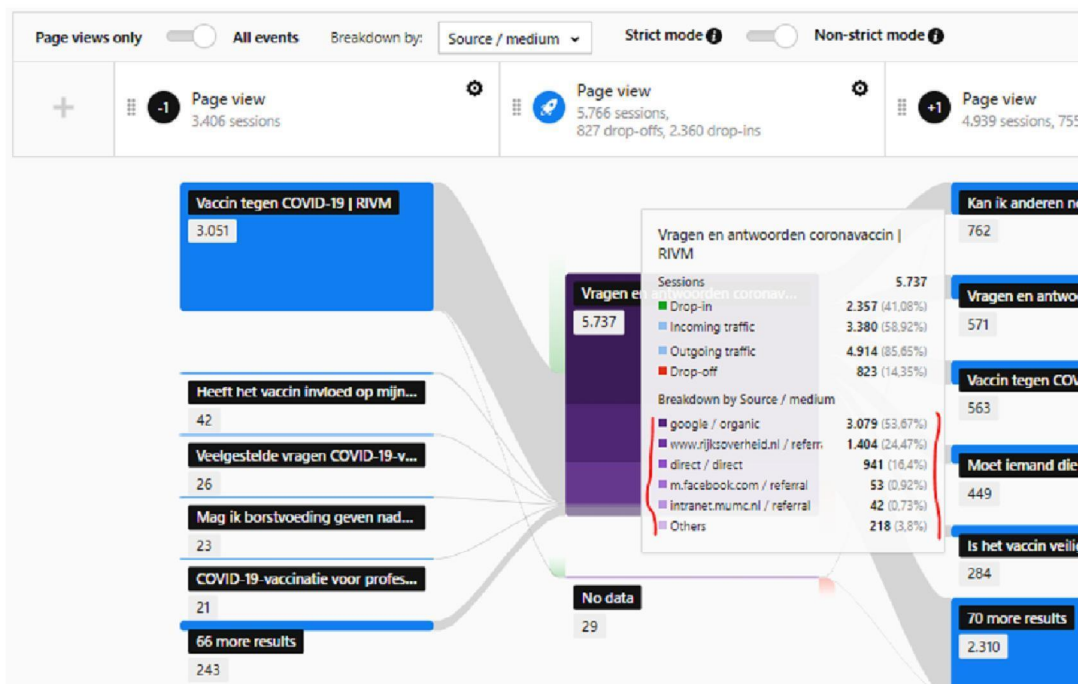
Page views only All events Breakdown by: Source / medium Strict mode Non-strict mode

+

-1 Page view 3.406 sessions

Page view 5.766 sessions, 827 drop-offs, 2.360 drop-ins

+1 Page view 4.939 sessions, 755

Vaccin tegen COVID-19 | RIVM
3.051

Heeft het vaccin invloed op mijn...
42

Veelgestelde vragen COVID-19-v...
26

Mag ik borstvoeding geven nad...
23

COVID-19-vaccinatie voor profes...
21

66 more results
243

Vragen en antwoorden coronav...
5.737

No data
29

Vragen en antwoorden coronavaccin | RIVM

| Sessions | 5.737 |
|---|---|
| Drop-in | 2.357 (41,08%) |
| Incoming traffic | 3.380 (58,92%) |
| Outgoing traffic | 4.914 (85,65%) |
| Drop-off | 823 (14,35%) |

Breakdown by Source / medium

| google / organic | 3.079 (53,67%) |
|---|---|
| www.rijksoverheid.nl / referr | 1.404 (24,47%) |
| direct / direct | 941 (16,4%) |
| m.facebook.com / referral | 53 (0,92%) |
| intranet.mumc.nl / referral | 42 (0,73%) |
| Others | 218 (3,8%) |

Kan ik anderen ne
762

Vragen en antwo
571

Vaccin tegen COV
563

Moet iemand die
449

Is het vaccin veili
284

70 more results
2.310